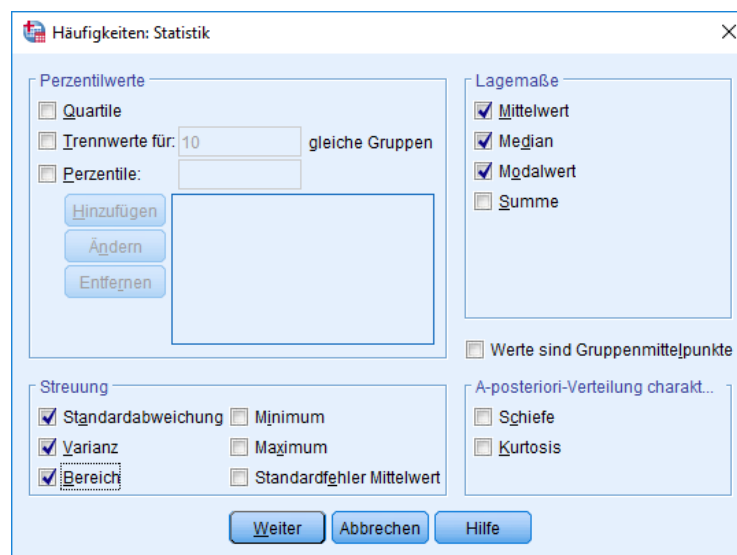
Häufigkeiten: Statistik

Perzentilwerte

Quartile

Trennwerte für: 10 gleiche Gruppen

Perzentile:

Hinzufügen

Ändern

Entfernen

Lagemaße

Mittelwert

Median

Modalwert

Summe

Werte sind Gruppenmittelpunkte

Streuung

Standardabweichung

Minimum

Varianz

Maximum

Bereich

Standardfehler Mittelwert

A-posteriori-Verteilung charakt...

Schiefe

Kurtosis

Weiter

Abbrechen

Hilfe